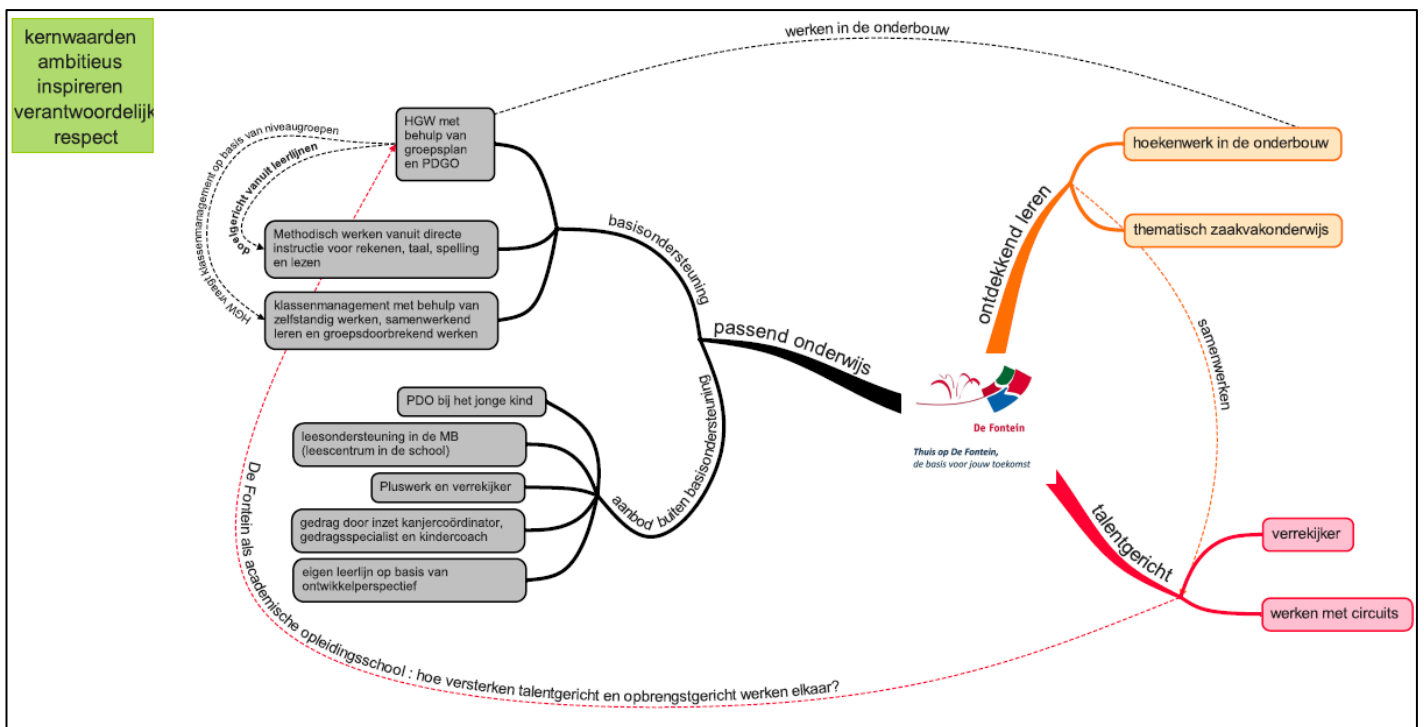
kernwaarden
ambitieus
inspireren
verantwoordelijk
respect

werken in de onderbouw

HGW met behulp van groepsplan en PDGO

HGW vraagt klassenmanagement op basis van niveaugroepen

doelgericht vanuit leerlijnen

Methodisch werken vanuit directe instructie voor rekenen, taal, spelling en lezen

klassenmanagement met behulp van zelfstandig werken, samenwerkend leren en groepsdoorbrekend werken

basisondersteuning

passend onderwijs

aanbod buiten basisondersteuning

PDO bij het jonge kind

leesondersteuning in de MB (leescentrum in de school)

Pluswerk en verrekijker

gedrag door inzet kanjercoördinator, gedragsspecialist en kindercoach

eigen leerlijn op basis van ontwikkelperspectief

ontdekkend leren

hoekenwerk in de onderbouw

thematisch zaakvakonderwijs

samenwerken

De Fontein

Thuis op De Fontein, de basis voor jouw toekomst

talentgericht

verrekijker

werken met circuits

De Fontein als academische opleidingsschool : hoe versterken talentgericht en opbrengstgericht werken elkaar?